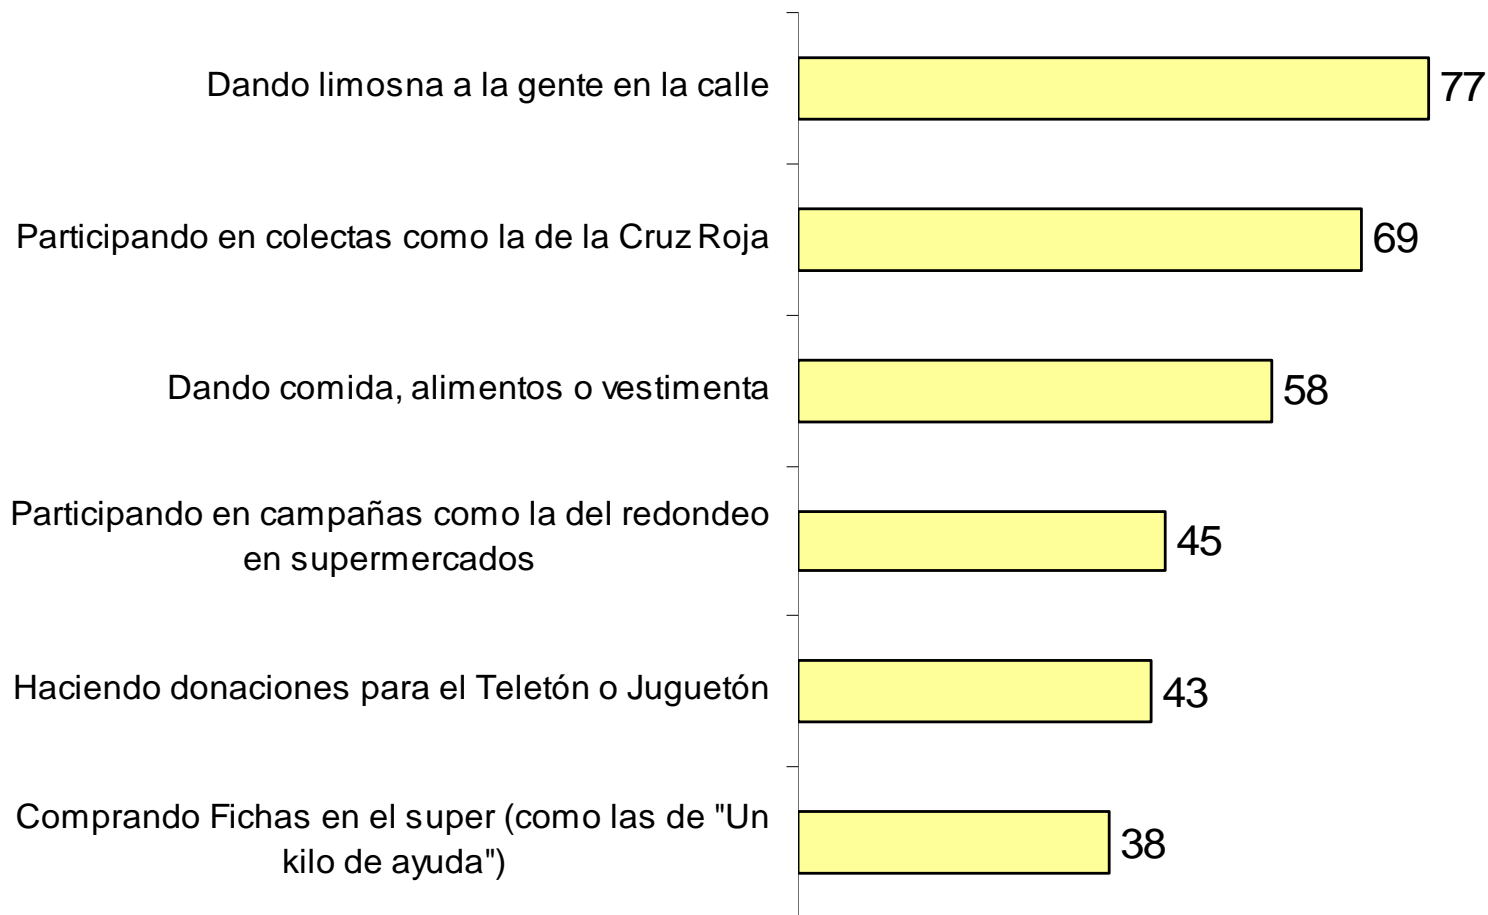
Dando limosna a la gente en la calle
77

Participando en colectas como la de la Cruz Roja
69

Dando comida, alimentos o vestimenta
58

Participando en campañas como la del redondeo en supermercados
45

Haciendo donaciones para el Teletón o Juguetón
43

Comprando Fichas en el super (como las de "Un kilo de ayuda")
38